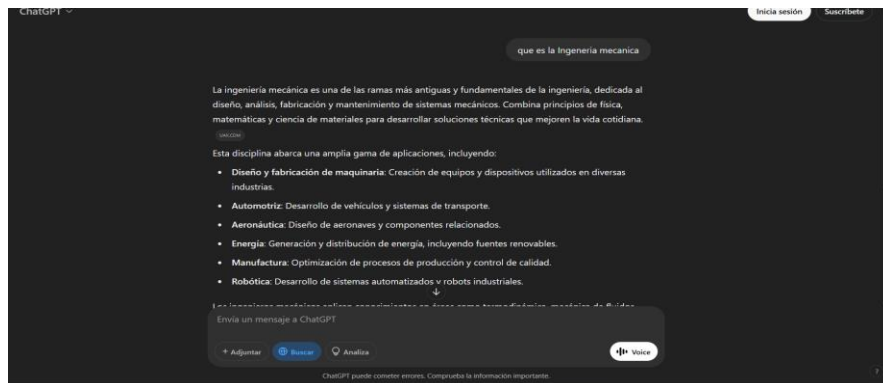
ChatGPT

Inicia sesión

Suscríbete

que es la Ingeneria mecanica

La ingeniería mecánica es una de las ramas más antiguas y fundamentales de la ingeniería, dedicada al diseño, análisis, fabricación y mantenimiento de sistemas mecánicos. Combina principios de física, matemáticas y ciencia de materiales para desarrollar soluciones técnicas que mejoren la vida cotidiana.

UAX.COM

Esta disciplina abarca una amplia gama de aplicaciones, incluyendo:

- **Diseño y fabricación de maquinaria**: Creación de equipos y dispositivos utilizados en diversas industrias.
- **Automotriz**: Desarrollo de vehículos y sistemas de transporte.
- **Aeronáutica**: Diseño de aeronaves y componentes relacionados.
- **Energía**: Generación y distribución de energía, incluyendo fuentes renovables.
- **Manufactura**: Optimización de procesos de producción y control de calidad.
- **Robótica**: Desarrollo de sistemas automatizados y robots industriales.

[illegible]

Envía un mensaje a ChatGPT

+ Adjuntar

Buscar

Analiza

Voice

ChatGPT puede cometer errores. Comprueba la información importante.

?